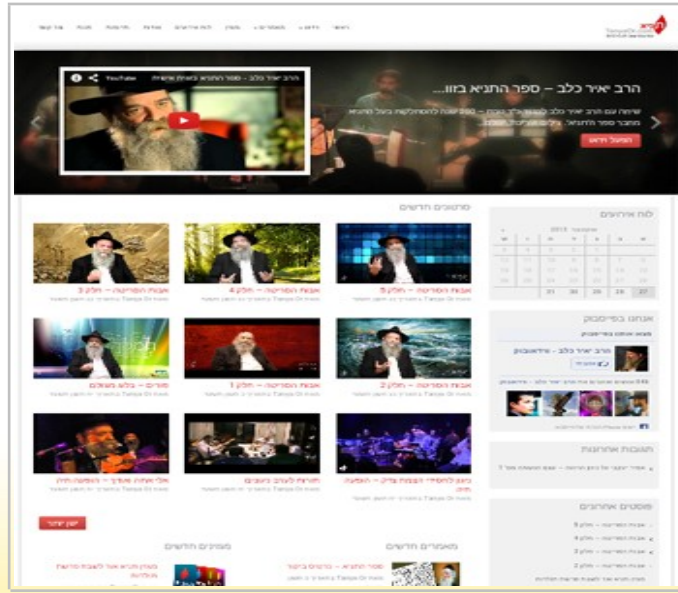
הרב יאיר כלב – ספר התניא בווו...

סרטונים חדשים

לוח אירועים

אנחנו בפייסבוק

הרב יאיר כלב - וידאובוק

אהבת הפריסה – חלק 3

אהבת הפריסה – חלק 4

אהבת הפריסה – חלק 5

אהבת הפריסה – חלק 1

אהבת הפריסה – חלק 2

תגובות אחרונות

פוסטים אחרונים

מאמרים חדשים

מוצרים חדשים

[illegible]